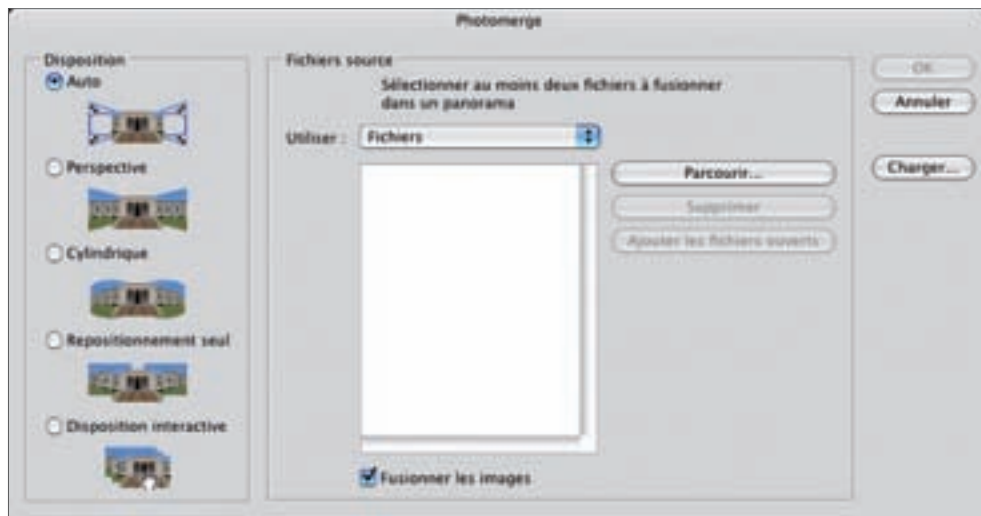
Photomerge

Disposition
Auto
Perspective
Cylindrique
Repositionnement seul
Disposition interactive

Fichiers source
Sélectionner au moins deux fichiers à fusionner dans un panorama
Utiliser : Fichiers
Parcourir...
Supprimer
Ajouter les fichiers ouverts
Fusionner les images

OK
Annuler
Charger...